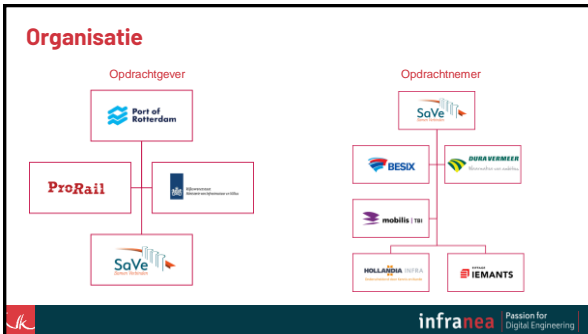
Organisatie

Opdrachtgever

Port of Rotterdam

ProRail

Rijkswaterstaat
Ministerie van Infrastructuur en Milieu

SaVe
Samen Verbinden

Opdrachtnemer

SaVe
Samen Verbinden

BESIX

DURA VERMEER
Bouwen aan een vruchtbare

mobilis | TBI

HOLLANDIA INFRA
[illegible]

IEMANTS

infranea | Passion for Digital Engineering